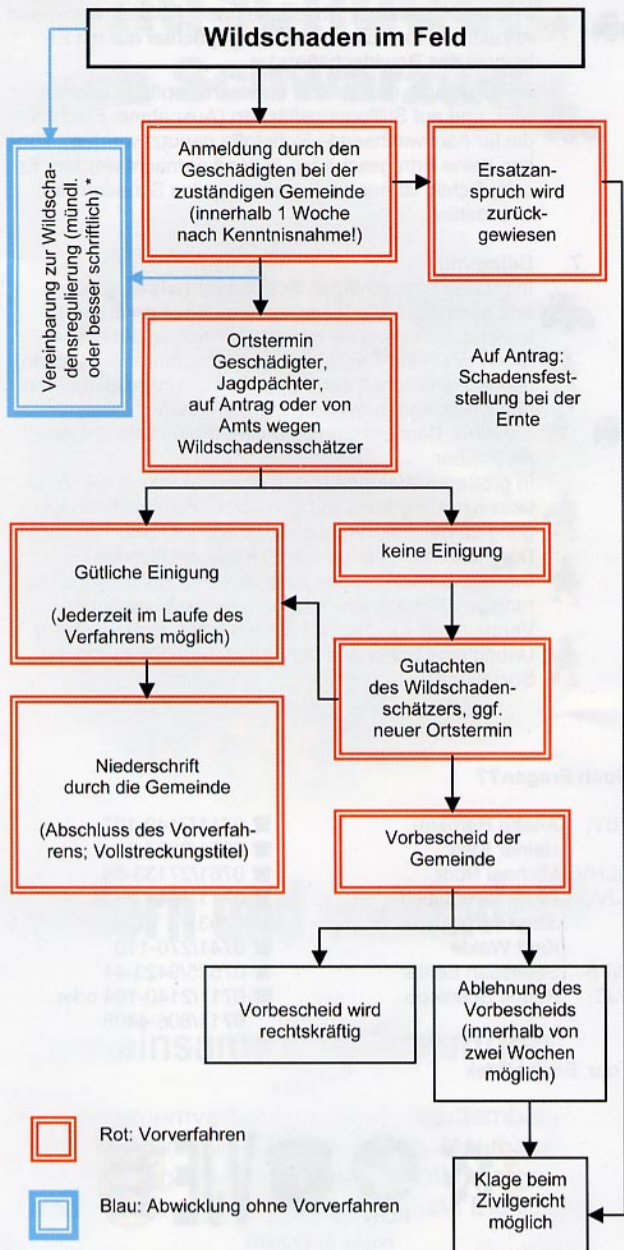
Wildschaden im Feld

Vereinbarung zur Wildschadensregulierung (mündl. oder besser schriftlich) *

Anmeldung durch den Geschädigten bei der zuständigen Gemeinde (innerhalb 1 Woche nach Kenntnisnahme!)

Ersatzanspruch wird zurückgewiesen

Ortstermin Geschädigter, Jagdpächter, auf Antrag oder von Amts wegen Wildschadensschätzer

Auf Antrag: Schadensfeststellung bei der Ernte

Gütliche Einigung

(Jederzeit im Laufe des Verfahrens möglich)

keine Einigung

Gutachten des Wildschadenschätzers, ggf. neuer Ortstermin

Niederschrift durch die Gemeinde

(Abschluss des Vorverfahrens; Vollstreckungstitel)

Vorbescheid der Gemeinde

Vorbescheid wird rechtskräftig

Ablehnung des Vorbescheids (innerhalb von zwei Wochen möglich)

Klage beim Zivilgericht möglich

Rot: Vorverfahren

Blau: Abwicklung ohne Vorverfahren